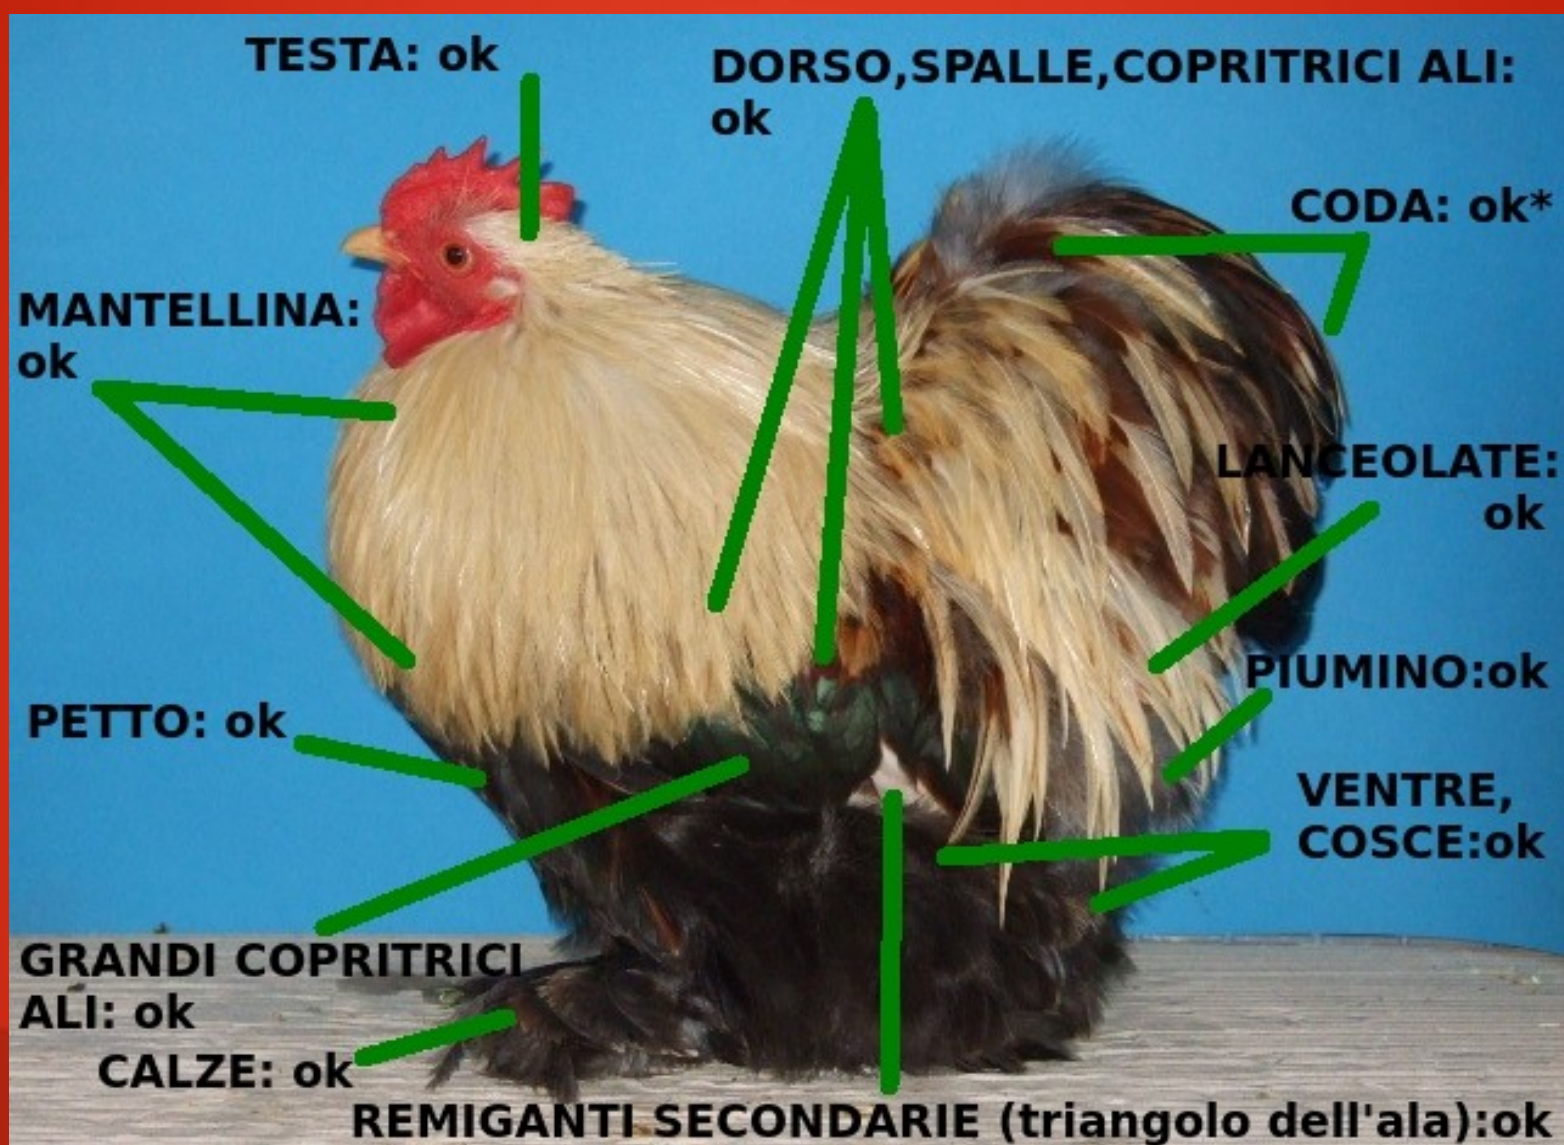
TESTA: ok

DORSO,SPALLE,COPRITRICI ALI: ok

CODA: ok*

MANTELLINA: ok

LANCEOLATE: ok

PIUMINO:ok

PETTO: ok

VENTRE, COSCE:ok

GRANDI COPRITRICI ALI: ok

CALZE: ok

REMIGANTI SECONDARIE (triangolo dell'ala):ok